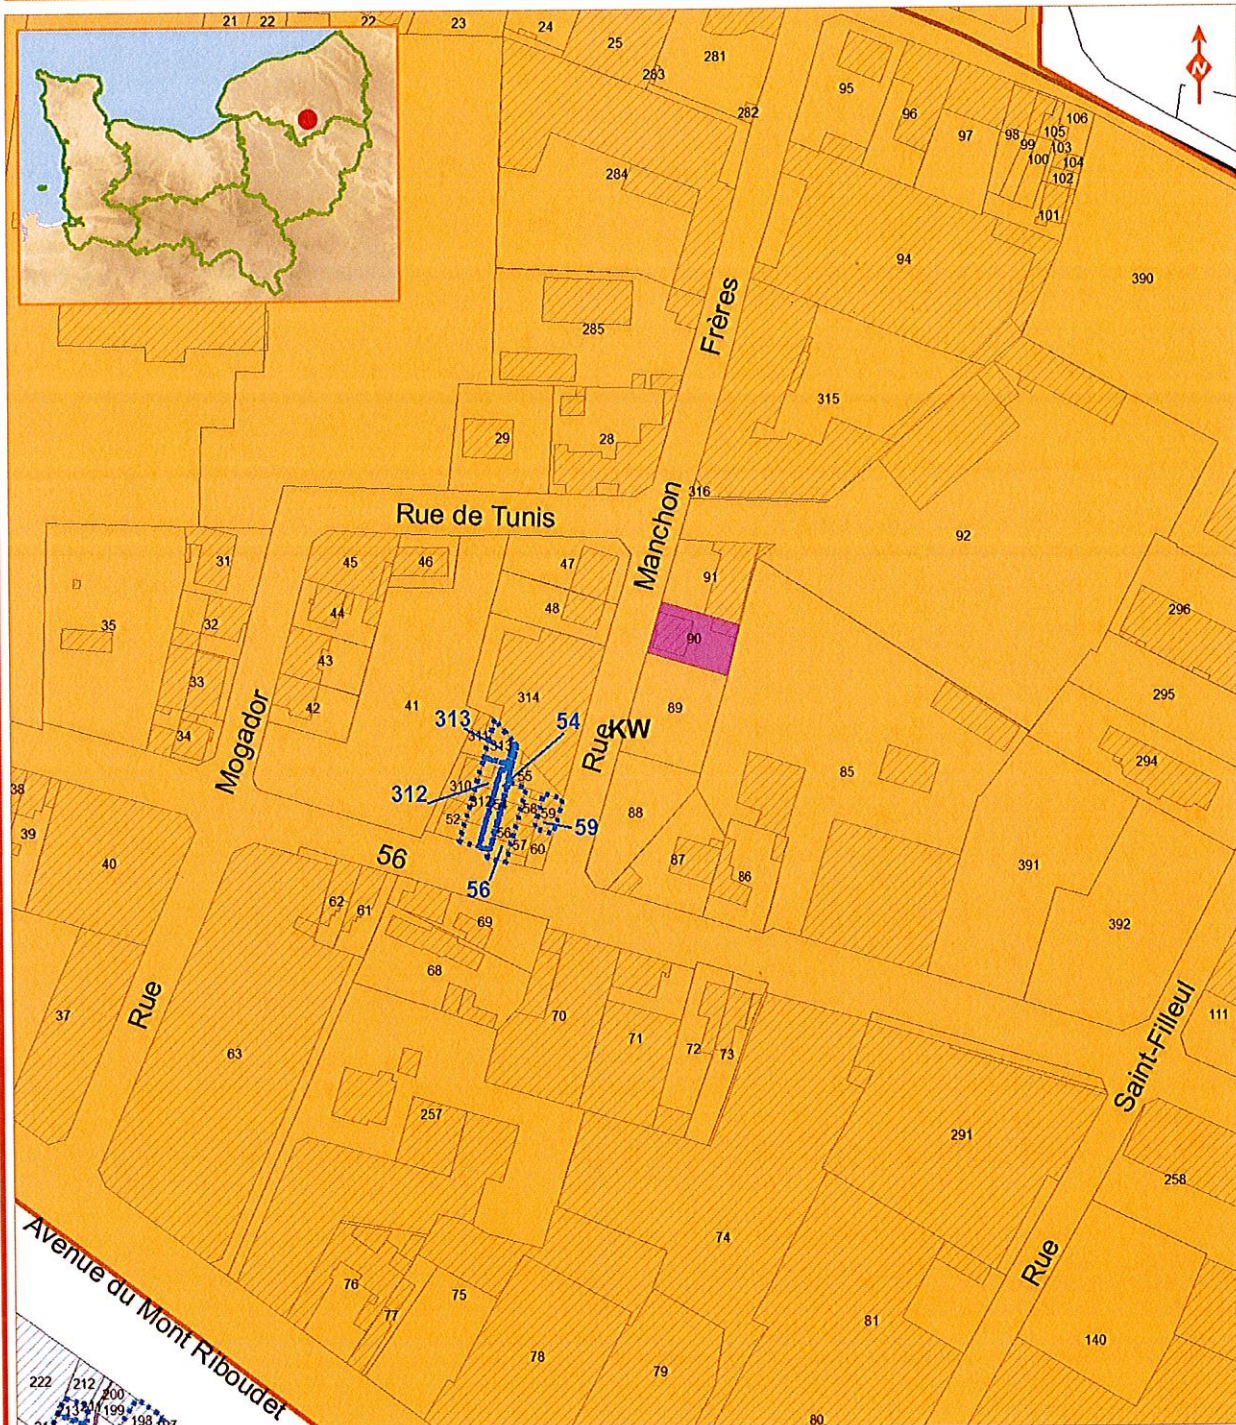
21 22 22 23 24 25 281 283 282 95 96 97 98 99 105 106 100 103 104 102 101 284 94 390 285 Frères 315 29 28 316 Rue de Tunis Manchon 92 31 45 46 47 91 35 32 44 48 90 296 43 33 42 41 314 89 295 Mogador 34 313 311 54 Rue KW 294 312 310 55 85 38 312 58 59 59 39 52 56 88 40 56 57 60 87 86 391 56 62 61 69 392 68 37 Rue 70 Saint-Filleul 111 63 71 72 73 257 291 258 74 Avenue du Mont Riboudet 76 77 75 81 Rue 140 78 79 222 212 200 199 198 80